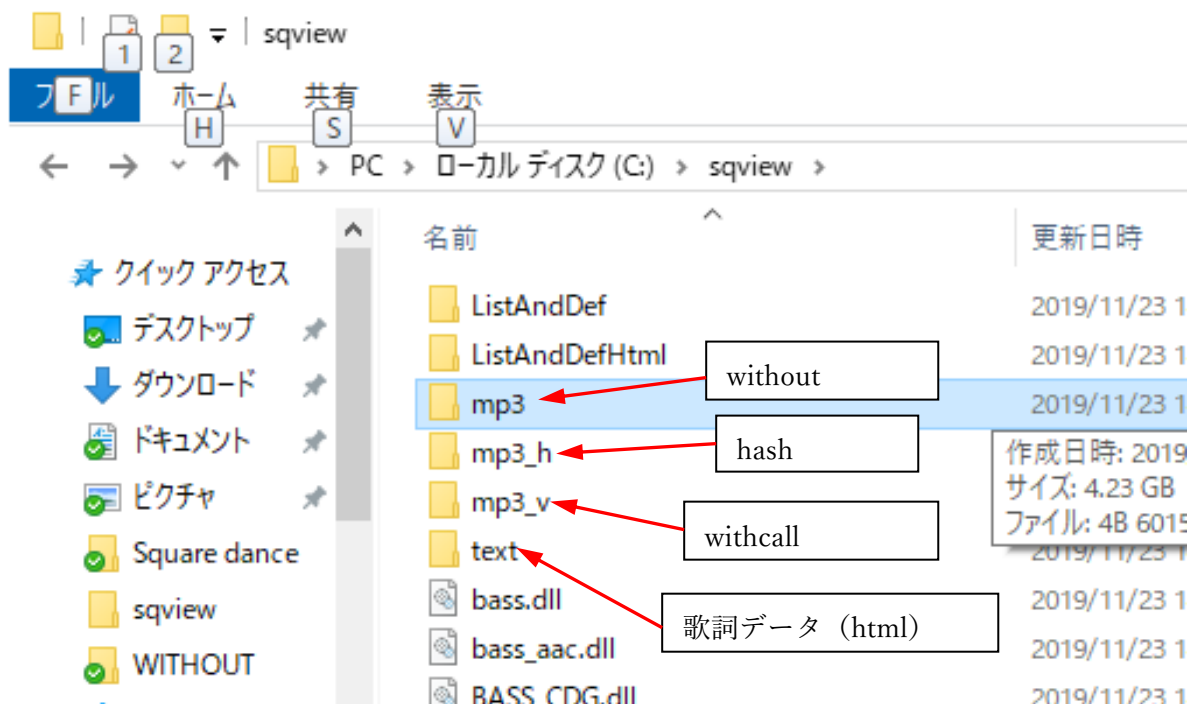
1 2 sqview

ファイル F
ホーム H
共有 S
表示 V

PC > ローカル ディスク (C:) > sqview >

クイック アクセス
デスクトップ
ダウンロード
ドキュメント
ピクチャ
Square dance
sqview
WITHOUT

名前 | 更新日時
ListAndDef | 2019/11/23 1
ListAndDefHtml | 2019/11/23 1
mp3 | 2019/11/23 1
mp3_h |
mp3_v |
text | 2019/11/23 1
bass.dll | 2019/11/23 1
bass_aac.dll | 2019/11/23 1
BASS_CDG.dll | 2019/11/23 1

作成日時: 2019
サイズ: 4.23 GB
ファイル: 4B 6015

without
hash
withcall
歌詞データ（html）